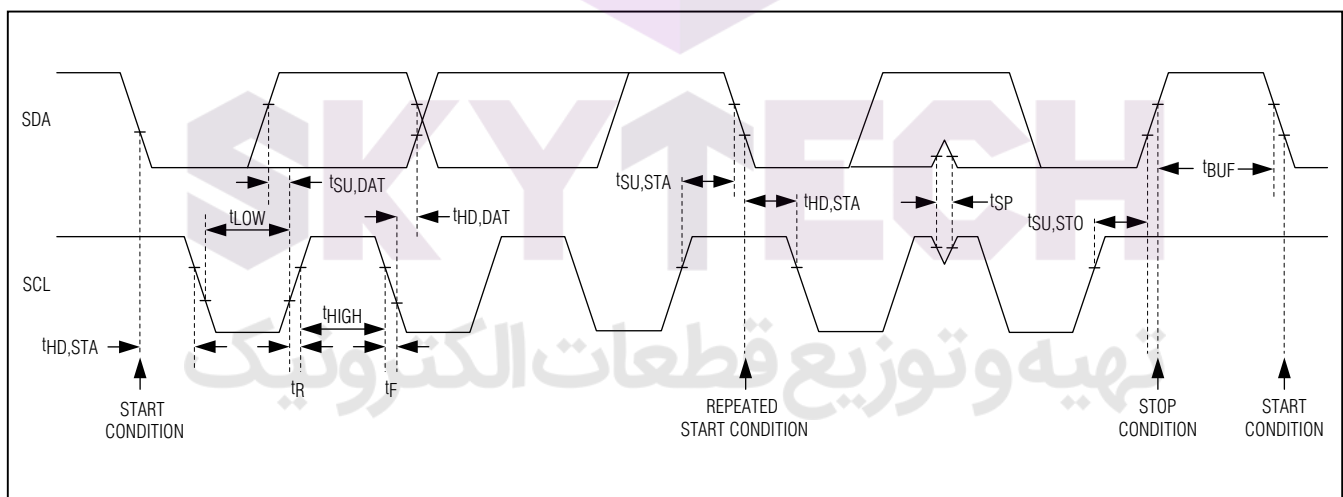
SKYTECH

SDA

$t_{SU,DAT}$

$t_{LOW}$

$t_{HD,DAT}$

$t_{SU,STA}$

$t_{HD,STA}$

$t_{SP}$

$t_{BUF}$

$t_{SU,STO}$

SCL

$t_{HIGH}$

$t_{HD,STA}$

$t_R$

$t_F$

START CONDITION

REPEATED START CONDITION

STOP CONDITION

START CONDITION

تهیه وتوزیع قطعات الکترونیک